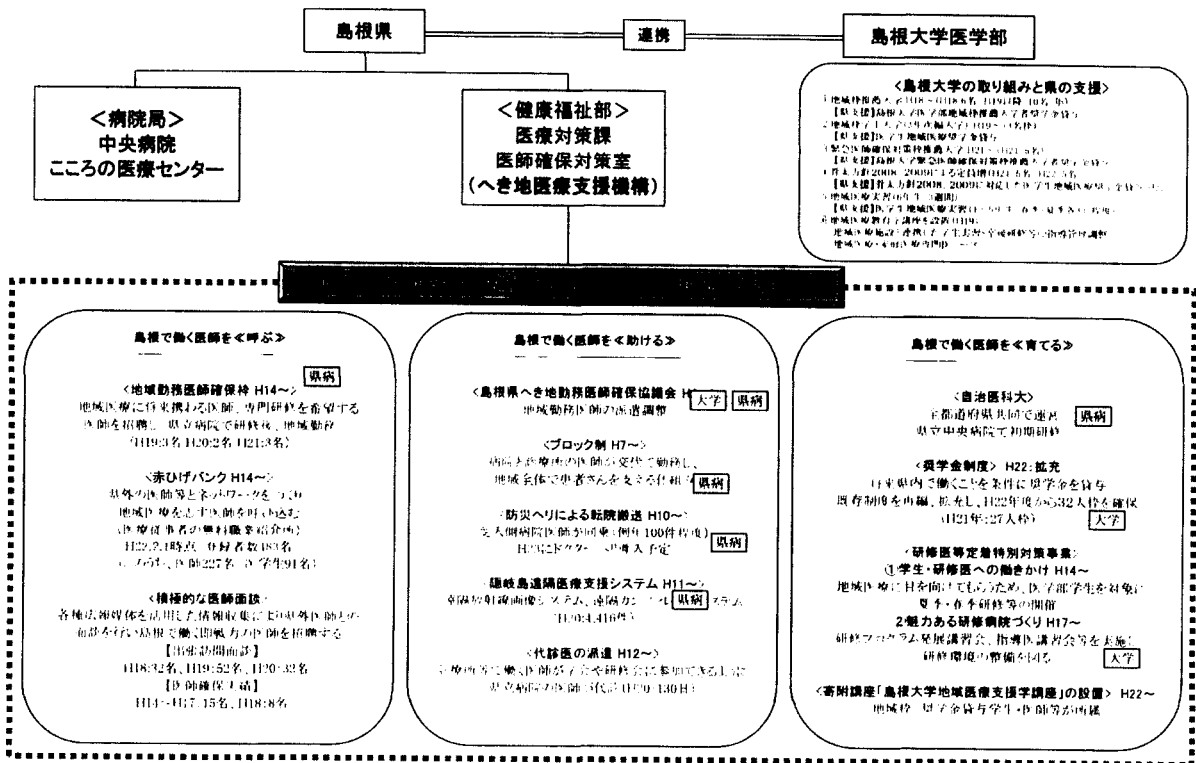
島根県

連携

島根大学医学部

<病院局>
中央病院
こころの医療センター

<健康福祉部>
医療対策課
医師確保対策室
(へき地医療支援機構)

<島根大学の取り組みと県の支援>
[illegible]

島根で働く医師を《呼ぶ》

県病

<地域勤務医師確保枠 H14~>
地域医療に従事携わる医師、専門研修を希望する医師を招聘し、県立病院で研修後、地域勤務
(H19:3名 H20:2名 H21:3名)

<赤ひげバンク H14~>
県外の医師等とネットワークをつくり
地域医療を支える医師を呼び込む
(医療従事者の無料職業紹介所)
H22.2.1時点 登録者数183名
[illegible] 医師227名 医学生91名)

<積極的な医師面談>
各種広報媒体を活用した情報収集に基づき県外医師との面談を行い島根で働く即戦力の医師を招聘する
【出張面談】
H18:32名、H19:52名、H20:32名
【医師確保実績】
H14~H17:15名、H18:8名

島根で働く医師を《助ける》

<島根県へき地勤務医師確保協議会 H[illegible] 大学 県病
地域勤務医師の派遣調整

<ブロック制 H7~>
病院と診療所の医師が交代で勤務し、
地域全体で患者さんを支える仕組み 県病

<防災ヘリによる転院搬送 H10~>
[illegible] (年間100件程度)
H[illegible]にドクター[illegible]導入予定 県病

<隠岐島遠隔医療支援システム H11~>
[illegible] 県病 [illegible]
(H20:4,416件)

<代診医の派遣 H12~>
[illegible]
県立病院の医師が代診 (H20:130日)

島根で働く医師を《育てる》

<自治医科大>
全都道府県共同で運営 県病
県立中央病院で初期研修

<奨学金制度> H22:拡充
将来県内で働くことを条件に奨学金を貸与
既存制度を再編、拡充し、H22年度から32人枠を確保
(H21年:27人枠) 大学

<研修医等定着特別対策事業>
①学生・研修医への働きかけ H14~
地域医療に目を向けてもらうため、医学部学生を対象に夏季・冬季研修等の開催
②魅力ある研修病院づくり H17~
研修プログラム発展講習会、指導医講習会等を実施し研修環境の整備を図る 大学

<寄附講座「島根大学地域医療支援学講座」の設置> H22~
地域枠・県奨学金貸与学生・医師等が再編